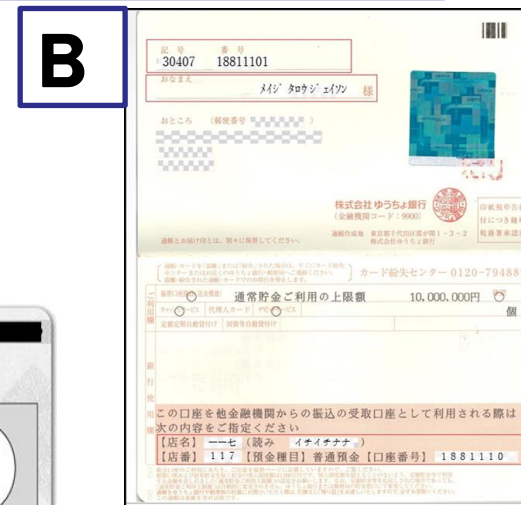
B

記号 番号
30407 18811101
おなまえ
メイジ タロウ ジェイソン 様

おところ (郵便番号 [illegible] )

株式会社ゆうちょ銀行
(金融機関コード:9900)

通帳とお届け印とは、別々に保管してください。

カード紛失センター 0120-79488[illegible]

通常貯金ご利用の上限額 10,000,000円

個

この口座を他金融機関からの振込の受取口座として利用される際は次の内容をご指定ください
【店名】 一一七 (読み イチイチナナ )
【店番】 117 【預金種目】普通預金【口座番号】 1881110